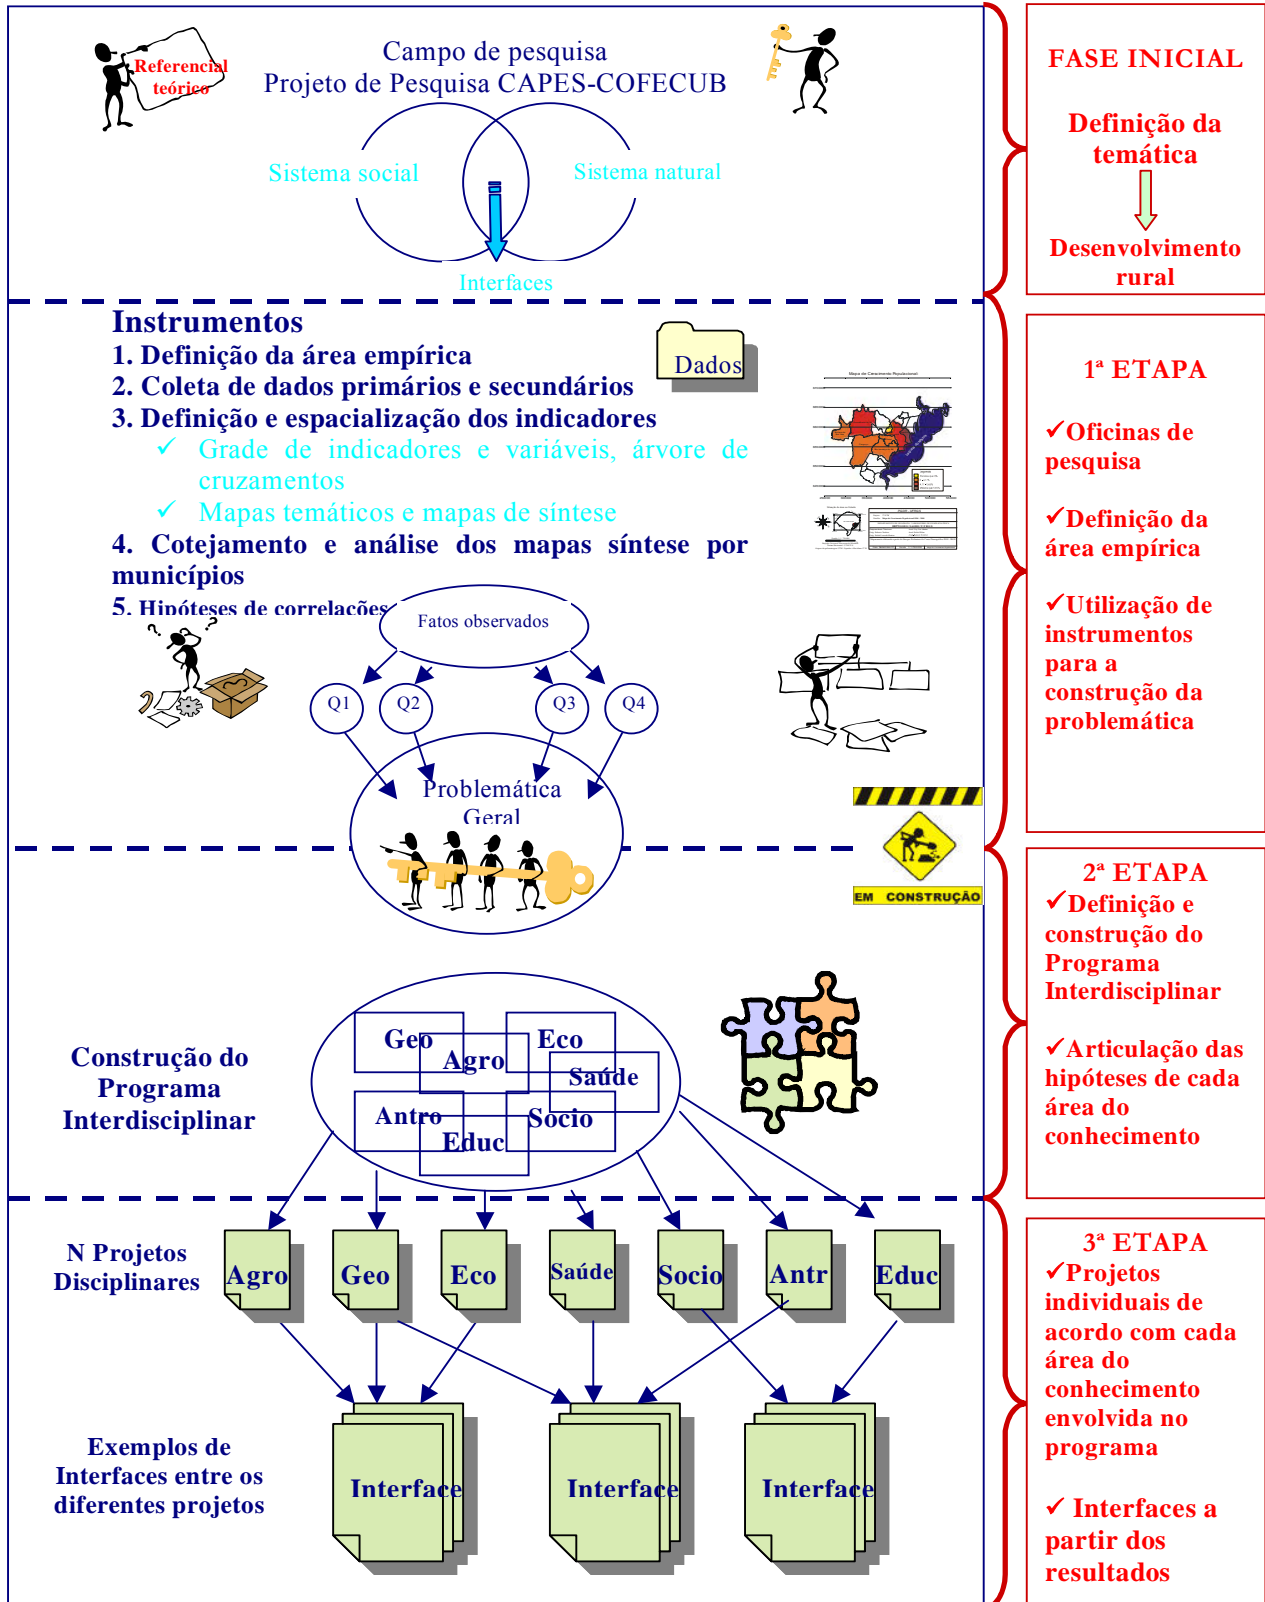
Referencial teórico

Campo de pesquisa
Projeto de Pesquisa CAPES-COFECUB

Sistema social

Sistema natural

Interfaces

FASE INICIAL

Definição da temática

Desenvolvimento rural

Instrumentos
1. Definição da área empírica
2. Coleta de dados primários e secundários
3. Definição e espacialização dos indicadores
✓ Grade de indicadores e variáveis, árvore de cruzamentos
✓ Mapas temáticos e mapas de síntese
4. Cotejamento e análise dos mapas síntese por municípios
5. Hipóteses de correlações

Dados

1ª ETAPA

✓Oficinas de pesquisa

✓Definição da área empírica

✓Utilização de instrumentos para a construção da problemática

Fatos observados

Q1 Q2 Q3 Q4

Problemática Geral

EM CONSTRUÇÃO

2ª ETAPA
✓Definição e construção do Programa Interdisciplinar

✓Articulação das hipóteses de cada área do conhecimento

Construção do Programa Interdisciplinar

Geo Agro Eco Saúde Antro Socio Educ

N Projetos Disciplinares

Agro Geo Eco Saúde Socio Antr Educ

3ª ETAPA
✓Projetos individuais de acordo com cada área do conhecimento envolvida no programa

✓ Interfaces a partir dos resultados

Exemplos de Interfaces entre os diferentes projetos

Interface Interface Interface